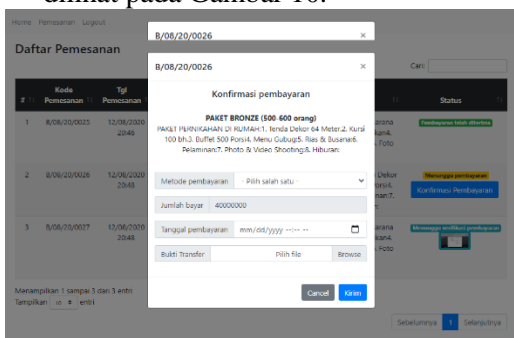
dilihat pada Gambar 16.

Home Pemesanan Logout

Daftar Pemesanan

Cari:

| # | Kode Pemesanan | Tgl Pemesanan | | Status |
|---|---|---|---|---|
| 1 | B/08/20/0025 | 12/08/2020 20:46 | arana kan4. Foto | Pembayaran telah diterima |
| 2 | B/08/20/0026 | 12/08/2020 20:48 | Dekor rsi4. nan7. | Menunggu pembayaran Konfirmasi Pembayaran |
| 3 | B/08/20/0027 | 12/08/2020 20:48 | arana kan4. Foto | Menunggu verifikasi pembayaran |

Menampilkan 1 sampai 3 dari 3 entri
Tampilkan 10 entri

Sebelumnya 1 Selanjutnya

B/08/20/0026 ×

B/08/20/0026 ×

Konfirmasi pembayaran

PAKET BRONZE (500-600 orang)
PAKET PERNIKAHAN DI RUMAH:1. Tenda Dekor 64 Meter.2. Kursi 100 bh.3. Buffet 500 Porsi4. Menu Gubug5. Rias & Busana6. Pelaminan7. Photo & Video Shooting8. Hiburan:

Metode pembayaran - Pilih salah satu -

Jumlah bayar 40000000

Tanggal pembayaran mm/dd/yyyy --:-- --

Bukti Transfer Pilih file Browse

Cancel Kirim